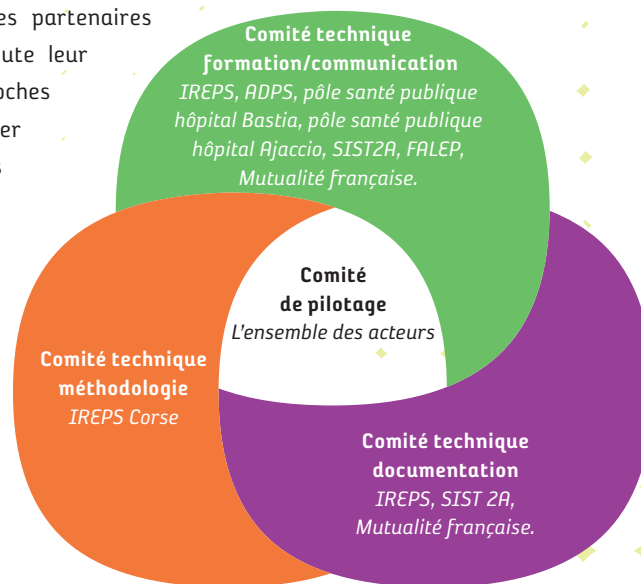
es partenaires
ute leur
oches
er
s

Comité technique formation/communication
IREPS, ADPS, pôle santé publique hôpital Bastia, pôle santé publique hôpital Ajaccio, SIST2A, FALEP, Mutualité française.

Comité de pilotage
L'ensemble des acteurs

Comité technique méthodologie
IREPS Corse

Comité technique documentation
IREPS, SIST 2A, Mutualité française.